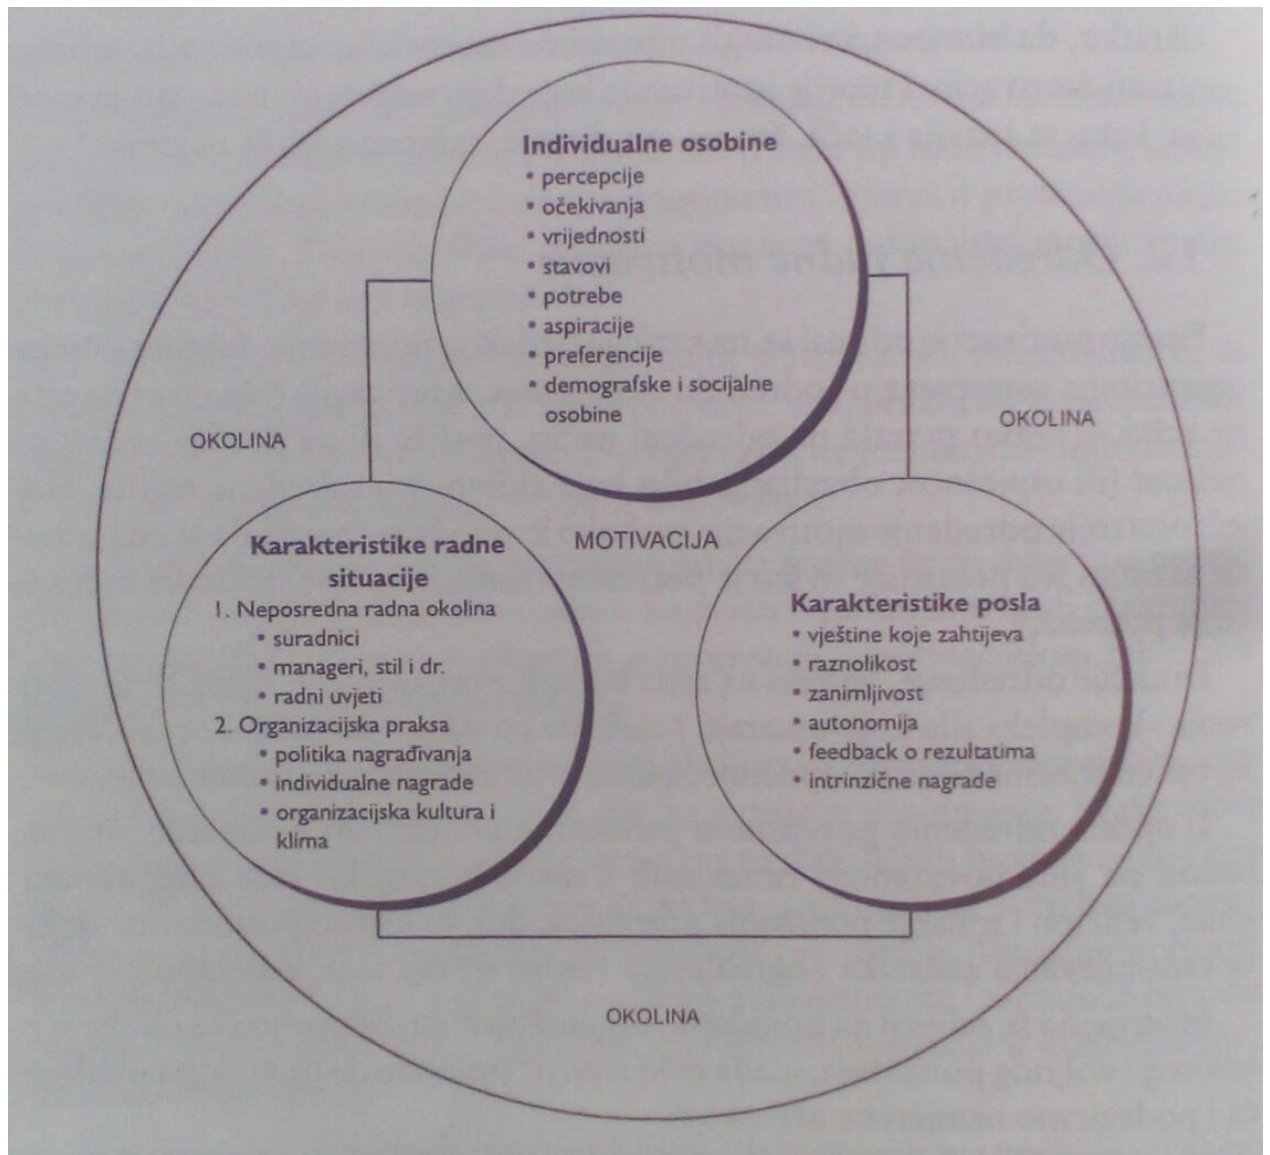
Individualne osobine
• percepcije
• očekivanja
• vrijednosti
• stavovi
• potrebe
• aspiracije
• preferencije
• demografske i socijalne osobine

OKOLINA

OKOLINA

MOTIVACIJA

Karakteristike radne situacije
1. Neposredna radna okolina
• suradnici
• manageri, stil i dr.
• radni uvjeti
2. Organizacijska praksa
• politika nagrađivanja
• individualne nagrade
• organizacijska kultura i klima

Karakteristike posla
• vještine koje zahtijeva
• raznolikost
• zanimljivost
• autonomija
• feedback o rezultatima
• intrinzične nagrade

OKOLINA